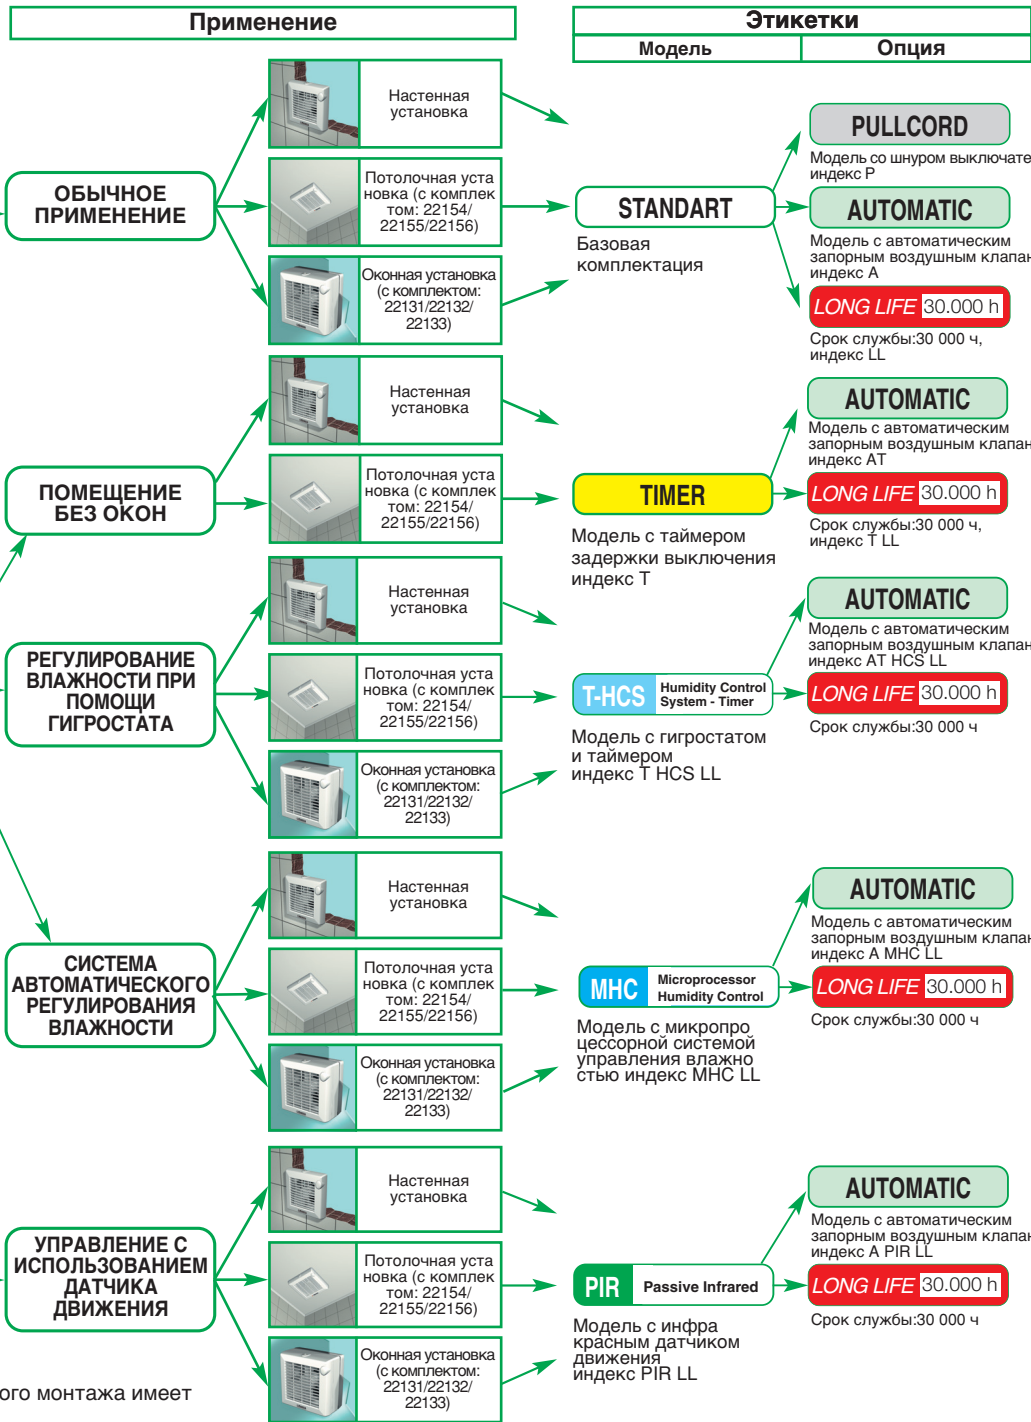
Применение

Этикетки

| Модель | Опция |
|---|---|

ОБЫЧНОЕ ПРИМЕНЕНИЕ

Настенная установка

Потолочная установка (с комплектом: 22154/ 22155/22156)

Оконная установка (с комплектом: 22131/22132/ 22133)

STANDART
Базовая комплектация

PULLCORD
Модель со шнуром выключате индекс P

AUTOMATIC
Модель с автоматическим запорным воздушным клапан индекс A

LONG LIFE 30.000 h
Срок службы:30 000 ч, индекс LL

ПОМЕЩЕНИЕ БЕЗ ОКОН

Настенная установка

Потолочная установка (с комплектом: 22154/ 22155/22156)

TIMER
Модель с таймером задержки выключения индекс T

AUTOMATIC
Модель с автоматическим запорным воздушным клапан индекс AT

LONG LIFE 30.000 h
Срок службы:30 000 ч, индекс T LL

РЕГУЛИРОВАНИЕ ВЛАЖНОСТИ ПРИ ПОМОЩИ ГИГРОСТАТА

Настенная установка

Потолочная установка (с комплектом: 22154/ 22155/22156)

Оконная установка (с комплектом: 22131/22132/ 22133)

T-HCS Humidity Control System - Timer
Модель с гигростатом и таймером индекс T HCS LL

AUTOMATIC
Модель с автоматическим запорным воздушным клапан индекс AT HCS LL

LONG LIFE 30.000 h
Срок службы:30 000 ч

СИСТЕМА АВТОМАТИЧЕСКОГО РЕГУЛИРОВАНИЯ ВЛАЖНОСТИ

Настенная установка

Потолочная установка (с комплектом: 22154/ 22155/22156)

Оконная установка (с комплектом: 22131/22132/ 22133)

MHC Microprocessor Humidity Control
Модель с микропроцессорной системой управления влажностью индекс MHC LL

AUTOMATIC
Модель с автоматическим запорным воздушным клапан индекс A MHC LL

LONG LIFE 30.000 h
Срок службы:30 000 ч

УПРАВЛЕНИЕ С ИСПОЛЬЗОВАНИЕМ ДАТЧИКА ДВИЖЕНИЯ

Настенная установка

Потолочная установка (с комплектом: 22154/ 22155/22156)

Оконная установка (с комплектом: 22131/22132/ 22133)

PIR Passive Infrared
Модель с инфракрасным датчиком движения индекс PIR LL

AUTOMATIC
Модель с автоматическим запорным воздушным клапан индекс A PIR LL

LONG LIFE 30.000 h
Срок службы:30 000 ч

ого монтажа имеет